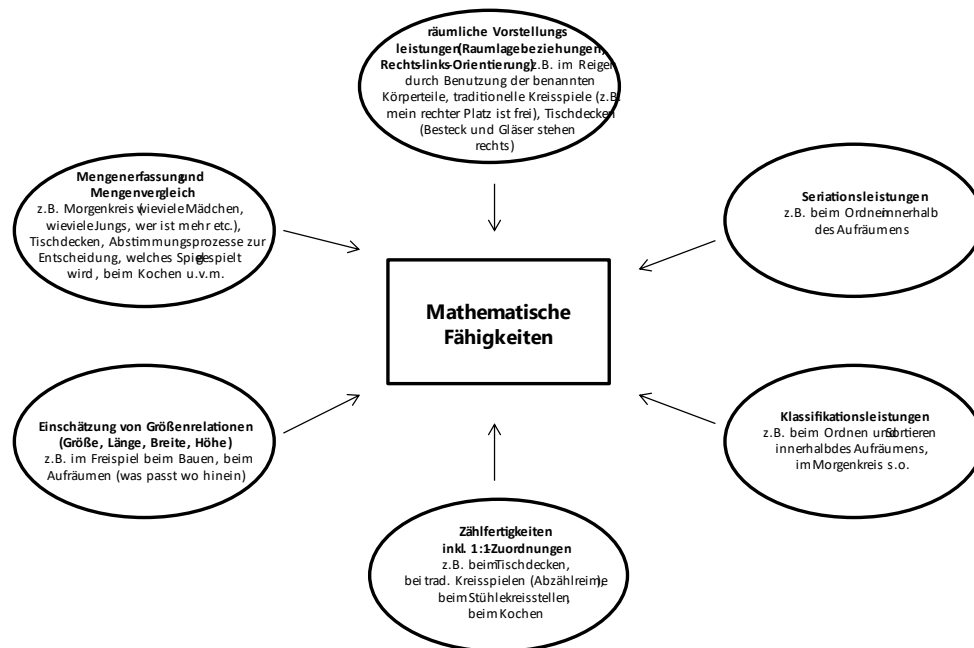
räumliche Vorstellungs leistungen(Raumlagebeziehungen, Rechts-links-Orientierung) z.B. im Reigen durch Benutzung der benannten Körperteile, traditionelle Kreisspiele (z.B. mein rechter Platz ist frei), Tischdecken (Besteck und Gläser stehen rechts)

Mengenerfassung und Mengenvergleich
z.B. Morgenkreis (wieviele Mädchen, wieviele Jungs, wer ist mehr etc.), Tischdecken, Abstimmungsprozesse zur Entscheidung, welches Spiel gespielt wird, beim Kochen u.v.m.

Seriationsleistungen
z.B. beim Ordnen innerhalb des Aufräumens

Mathematische Fähigkeiten

Einschätzung von Größenrelationen (Größe, Länge, Breite, Höhe)
z.B. im Freispiel beim Bauen, beim Aufräumen (was passt wo hinein)

Klassifikationsleistungen
z.B. beim Ordnen und Sortieren innerhalb des Aufräumens, im Morgenkreis s.o.

Zählfertigkeiten inkl. 1:1-Zuordnungen
z.B. beim Tischdecken, bei trad. Kreisspielen (Abzählreime), beim Stühlekreisstellen, beim Kochen